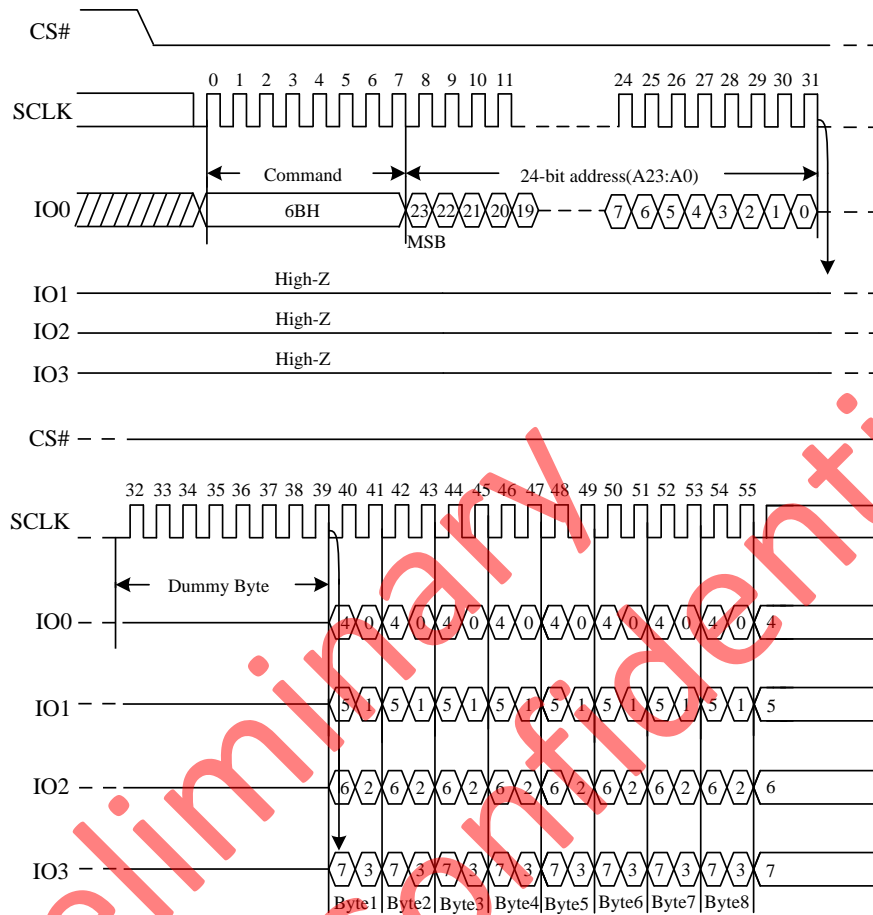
CS#

SCLK

0 1 2 3 4 5 6 7 8 9 10 11 24 25 26 27 28 29 30 31

Command

24-bit address(A23:A0)

IO0

6BH

23 22 21 20 19 7 6 5 4 3 2 1 0

MSB

IO1

High-Z

IO2

High-Z

IO3

High-Z

CS#

32 33 34 35 36 37 38 39 40 41 42 43 44 45 46 47 48 49 50 51 52 53 54 55

SCLK

Dummy Byte

IO0

4 0 4 0 4 0 4 0 4 0 4 0 4 0 4 0 4

IO1

5 1 5 1 5 1 5 1 5 1 5 1 5 1 5 1 5

IO2

6 2 6 2 6 2 6 2 6 2 6 2 6 2 6 2 6

IO3

7 3 7 3 7 3 7 3 7 3 7 3 7 3 7 3 7

Byte1 Byte2 Byte3 Byte4 Byte5 Byte6 Byte7 Byte8

Preliminary Confidential